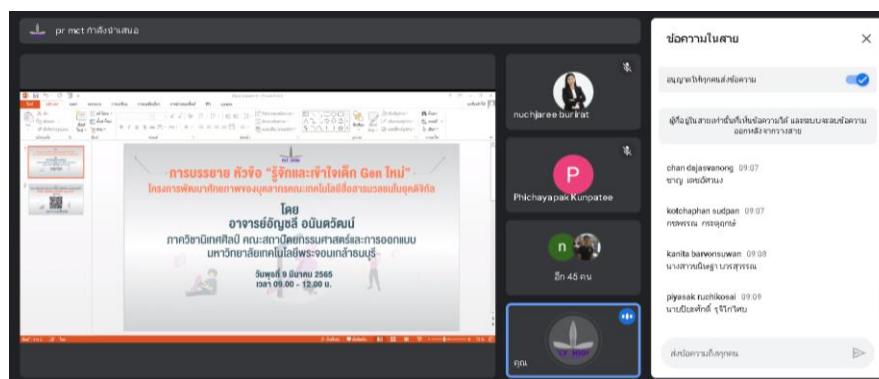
pr mct กำลังนำเสนอ

การบรรยาย หัวข้อ "รู้จักและเข้าใจเด็ก Gen ใหม่"
โครงการพัฒนาศักยภาพของบุคลากรคณะเทคโนโลยีสื่อสารมวลชนในยุคดิจิทัล

โดย
อาจารย์อัญชลี อนันตวัฒน์
ภาควิชานิเทศศิลป์ คณะสถาปัตยกรรมศาสตร์และการออกแบบ
มหาวิทยาลัยเทคโนโลยีพระจอมเกล้าธนบุรี

วันพุธที่ 9 มีนาคม 2565
เวลา 09.00 - 12.00 น.

nuchjaree burirat

Phichayapak Kunpatee

อีก 45 คน

คุณ

ข้อความในสาย

อนุญาตให้ทุกคนส่งข้อความ

ผู้ที่อยู่ในสายเท่านั้นที่เห็นข้อความได้ และระบบจะลบข้อความออกหลังจากวางสาย

chan dajsawanong 09:07
ชาญ เดชสวนอง

kotchaphan sudpan 09:07
กชพรรณ กรอบสุดพันธ์

kanita barwonsuwan 09:08
นางสาวขนิษฐา บวรสุวรรณ

piyasak ruchikosai 09:09
นายปิยะศักดิ์ รุจิโกศัย

ส่งข้อความถึงทุกคน